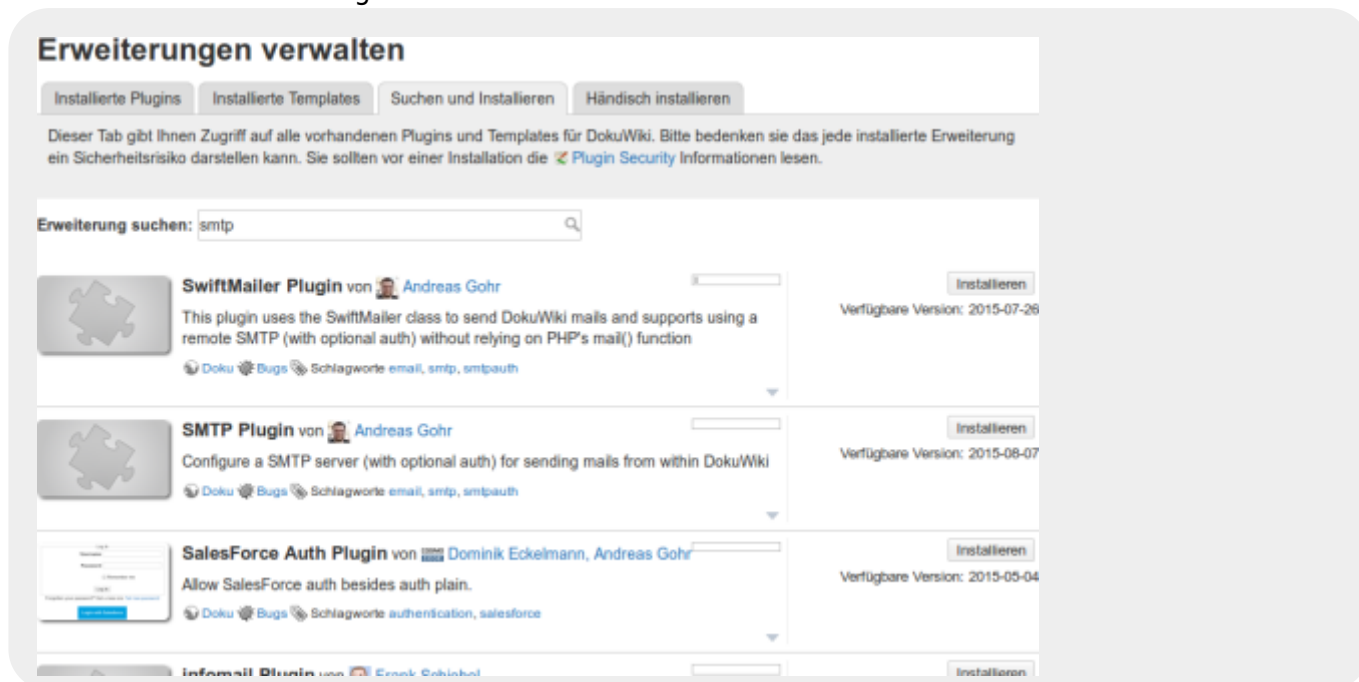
Erweiterungen verwalten

Installierte Plugins | Installierte Templates | Suchen und Installieren | Händisch installieren

Dieser Tab gibt Ihnen Zugriff auf alle vorhandenen Plugins und Templates für DokuWiki. Bitte bedenken sie das jede installierte Erweiterung ein Sicherheitsrisiko darstellen kann. Sie sollten vor einer Installation die Plugin Security Informationen lesen.

Erweiterung suchen: smtp

SwiftMailer Plugin von Andreas Gohr
This plugin uses the SwiftMailer class to send DokuWiki mails and supports using a remote SMTP (with optional auth) without relying on PHP's mail() function
Doku Bugs Schlagworte email, smtp, smtpauth
Installieren
Verfügbare Version: 2015-07-26

SMTP Plugin von Andreas Gohr
Configure a SMTP server (with optional auth) for sending mails from within DokuWiki
Doku Bugs Schlagworte email, smtp, smtpauth
Installieren
Verfügbare Version: 2015-08-07

SalesForce Auth Plugin von Dominik Eckelmann, Andreas Gohr
Allow SalesForce auth besides auth plain.
Doku Bugs Schlagworte authentication, salesforce
Installieren
Verfügbare Version: 2015-05-04

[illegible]
Installieren